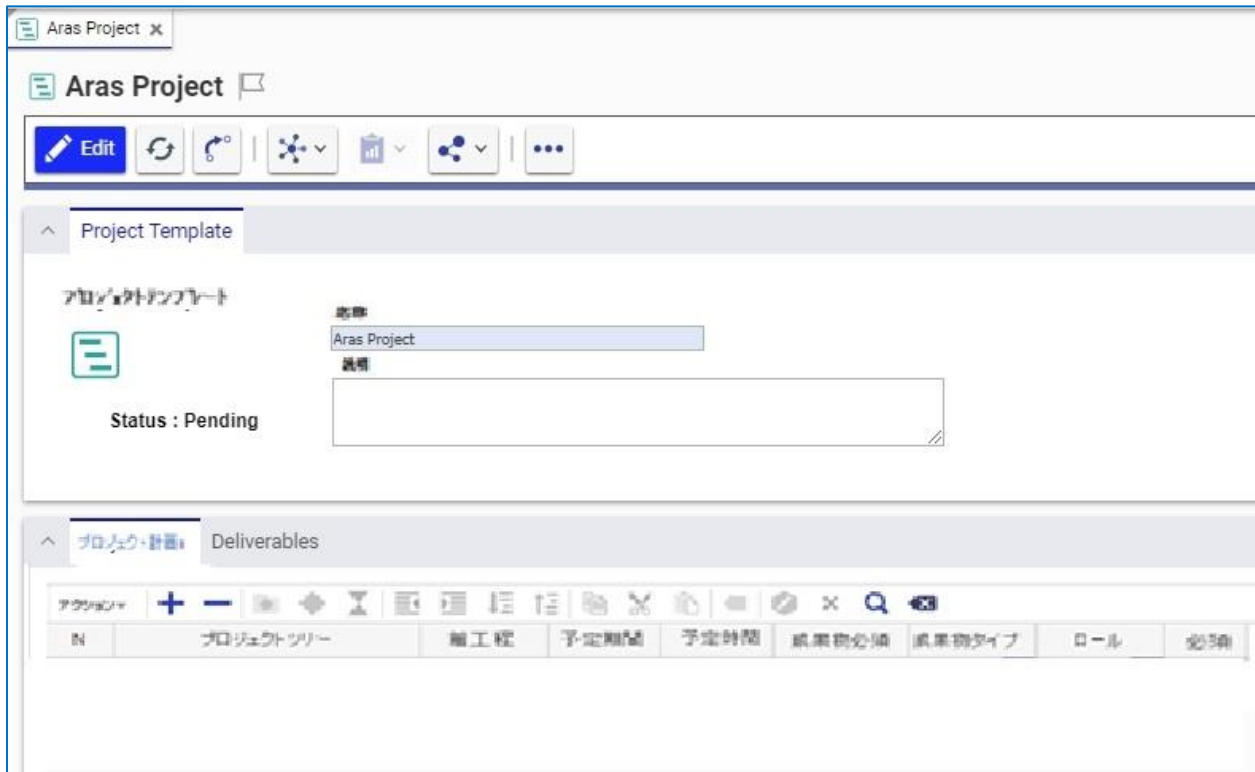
Aras Project ✕

Aras Project

Edit

Project Template

プロジェクトテンプレート

名称

Aras Project

説明

Status : Pending

プロジェクト・計画 Deliverables

アクション

| IN | プロジェクトツリー | 前工程 | 予定期間 | 予定時間 | 成果物必須 | 成果物タイプ | ロール | 必須 |
|---|---|---|---|---|---|---|---|---|